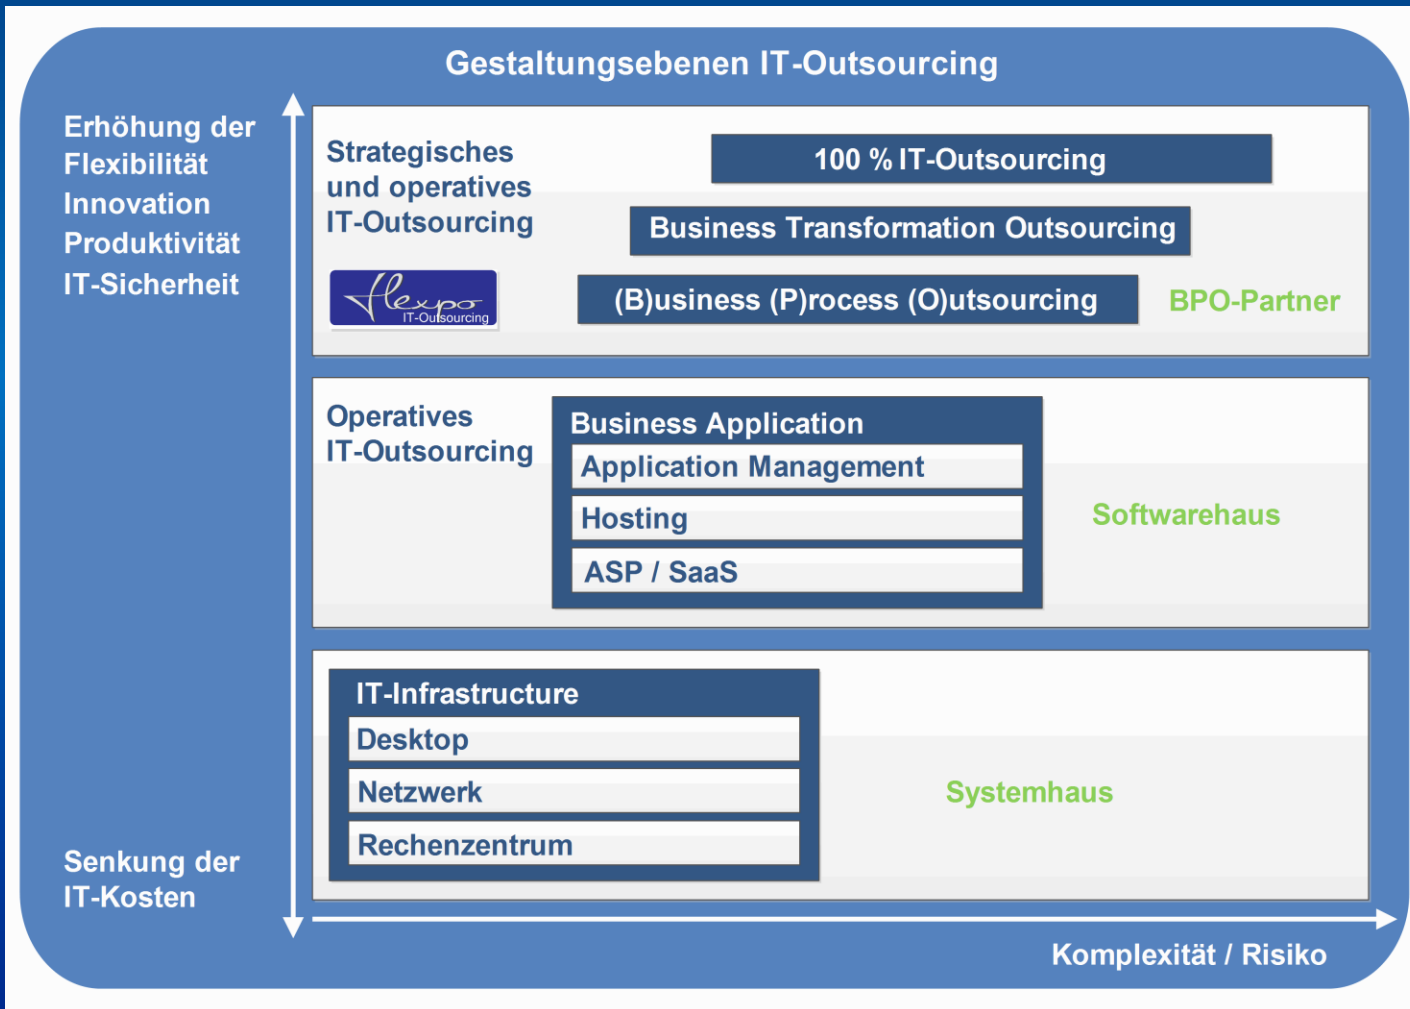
Gestaltungsebenen IT-Outsourcing

Erhöhung der Flexibilität Innovation Produktivität IT-Sicherheit

Strategisches und operatives IT-Outsourcing

flexpo IT-Outsourcing

100 % IT-Outsourcing

Business Transformation Outsourcing

(B)usiness (P)rocess (O)utsourcing

BPO-Partner

Operatives IT-Outsourcing

Business Application

Application Management

Hosting

ASP / SaaS

Softwarehaus

IT-Infrastructure

Desktop

Netzwerk

Rechenzentrum

Systemhaus

Senkung der IT-Kosten

Komplexität / Risiko